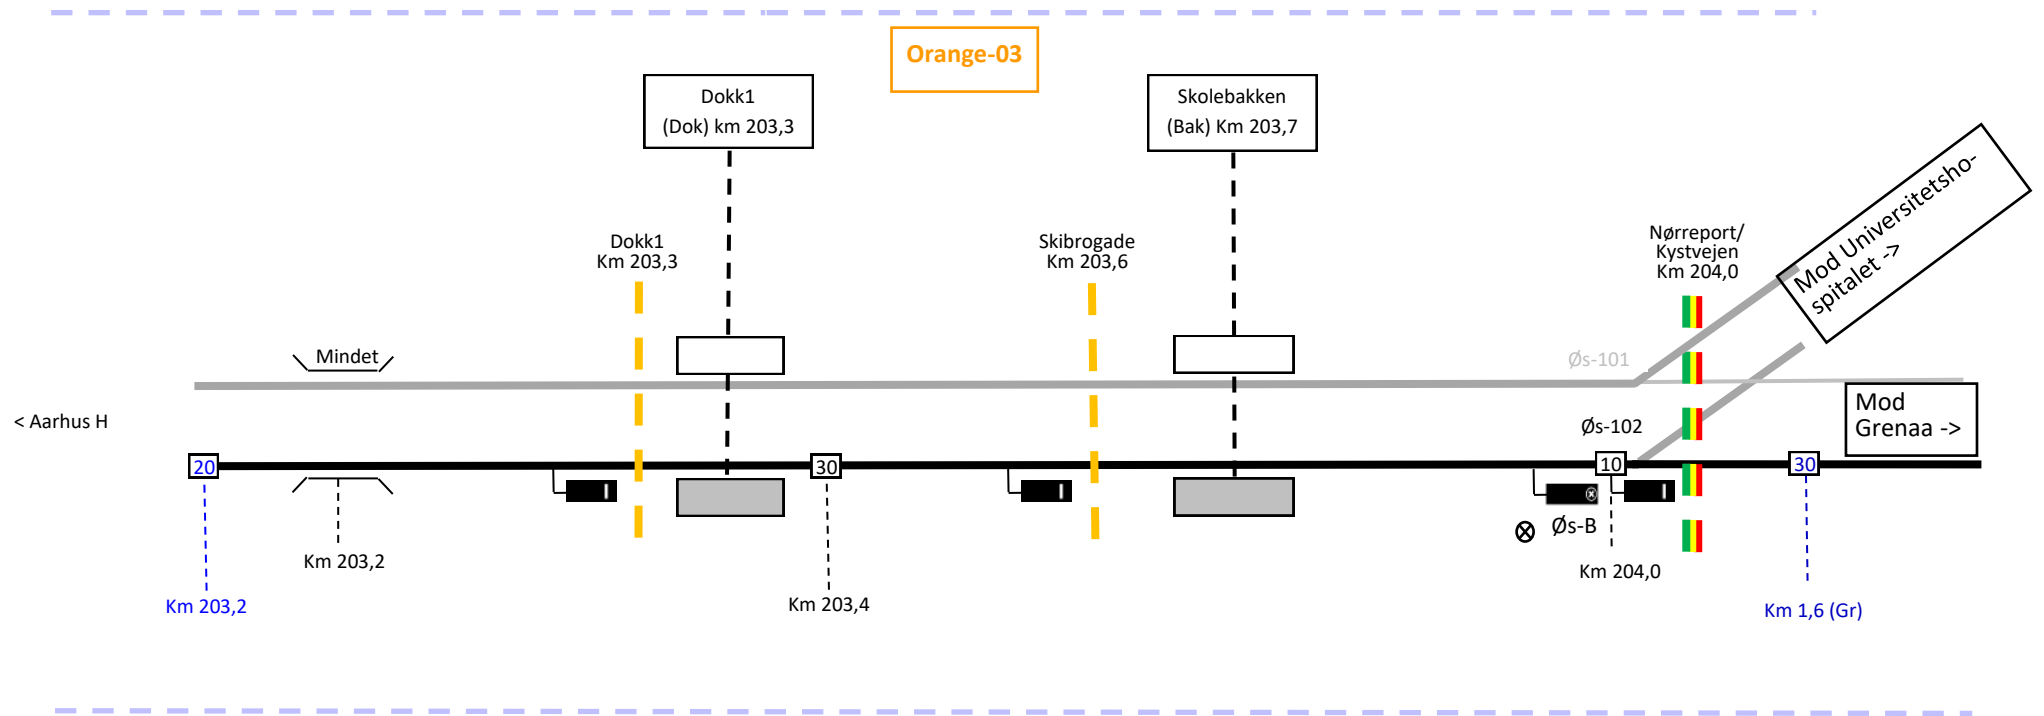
Orange-03

Dokk1
(Dok) km 203,3

Skolebakken
(Bak) Km 203,7

Mod Universitetshospitalet ->

Dokk1
Km 203,3

Skibrogade
Km 203,6

Nørreport/
Kystvejen
Km 204,0

Mindet

Øs-101

< Aarhus H

Øs-102

Mod
Grenaa ->

20

30

10

30

Øs-B

Km 203,2

Km 203,2

Km 203,4

Km 204,0

Km 1,6 (Gr)